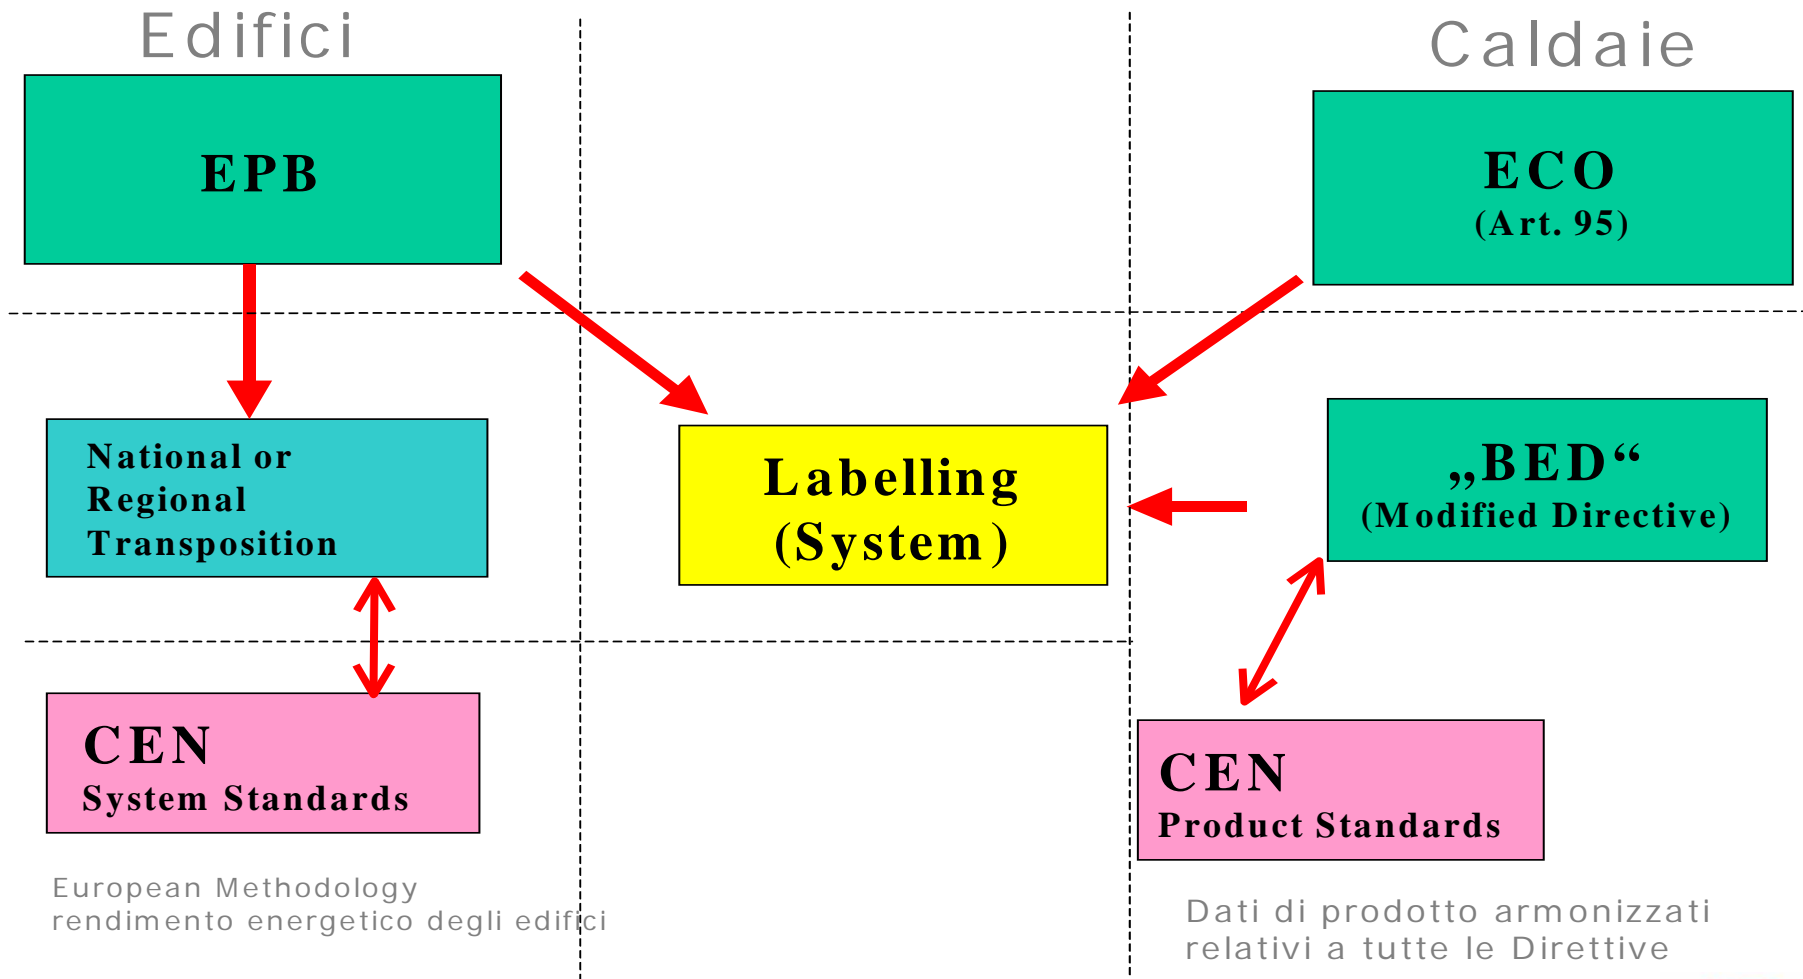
Edifici

Caldaie

EPB

ECO
(Art. 95)

National or Regional Transposition

Labelling (System)

„BED“
(Modified Directive)

CEN
System Standards

CEN
Product Standards

European Methodology
rendimento energetico degli edifici

Dati di prodotto armonizzati
relativi a tutte le Direttive